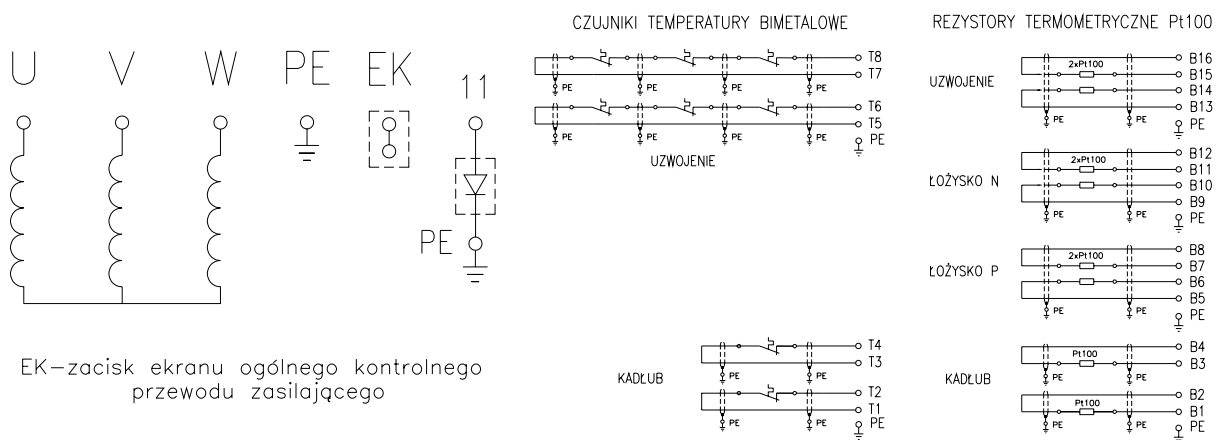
U V W PE EK

11

PE

EK–zacisk ekranu ogólnego kontrolnego przewodu zasilającego

CZUJNIKI TEMPERATURY BIMETALOWE

PE PE PE PE T8 T7

PE PE PE PE T6 T5 PE

UZWOJENIE

KADŁUB

PE PE T4 T3

PE PE T2 T1 PE

REZYSTORY TERMOMETRYCZNE Pt100

UZWOJENIE

2xPt100 B16 B15 B14 B13 PE PE PE

ŁOŻYSKO N

2xPt100 B12 B11 B10 B9 PE PE PE

ŁOŻYSKO P

2xPt100 B8 B7 B6 B5 PE PE PE

KADŁUB

Pt100 B4 B3 PE PE

Pt100 B2 B1 PE PE PE